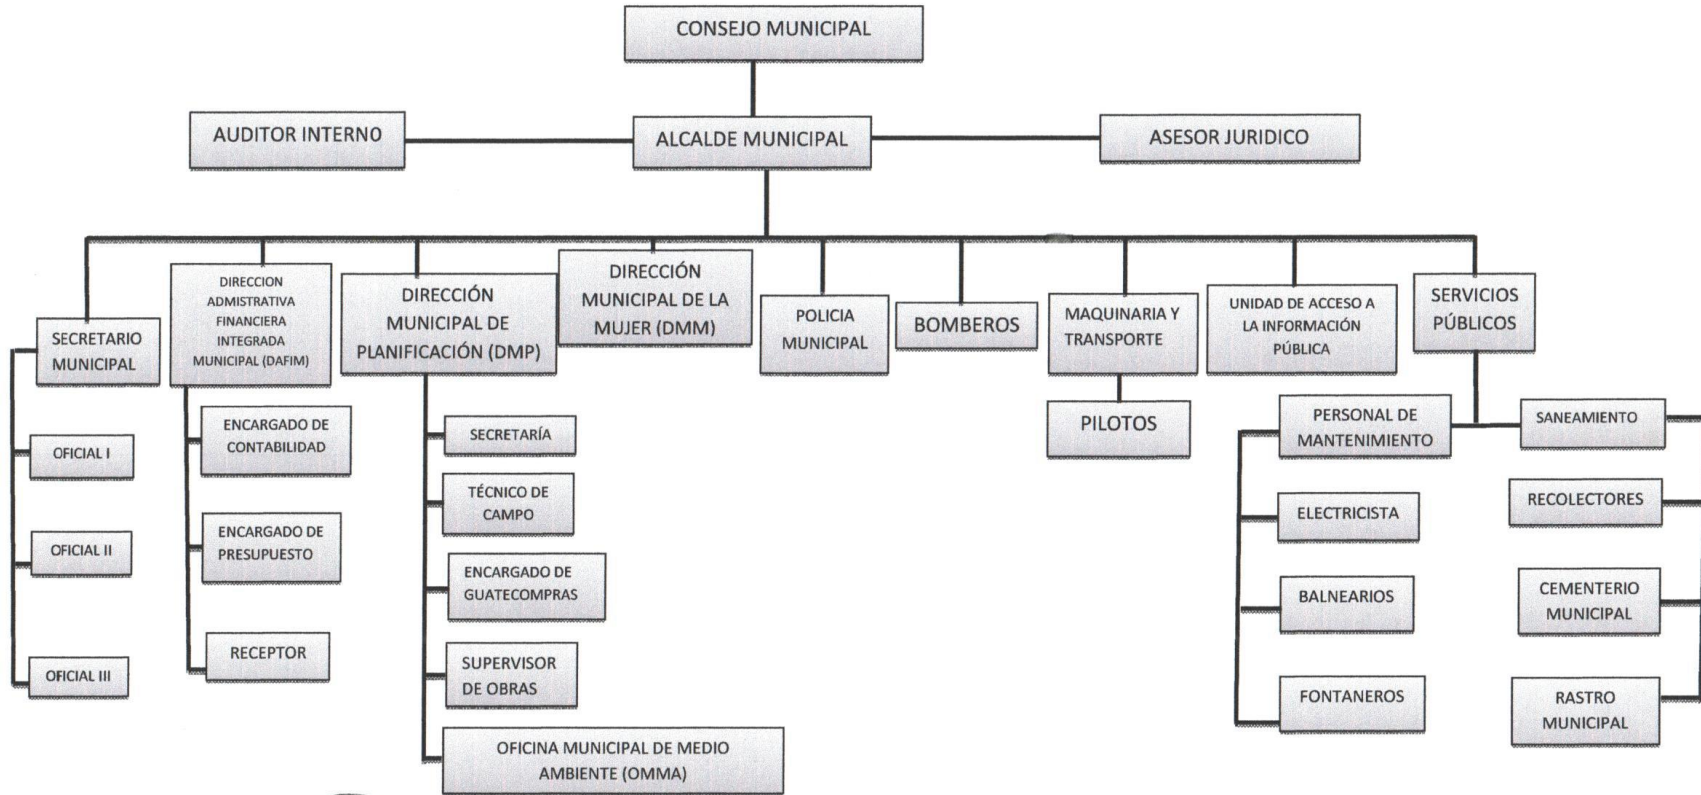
CONSEJO MUNICIPAL

AUDITOR INTERNO

ALCALDE MUNICIPAL

ASESOR JURIDICO

SECRETARIO MUNICIPAL

OFICIAL I

OFICIAL II

OFICIAL III

DIRECCION ADMISTRATIVA FINANCIERA INTEGRADA MUNICIPAL (DAFIM)

ENCARGADO DE CONTABILIDAD

ENCARGADO DE PRESUPUESTO

RECEPTOR

DIRECCIÓN MUNICIPAL DE PLANIFICACIÓN (DMP)

SECRETARÍA

TÉCNICO DE CAMPO

ENCARGADO DE GUATECOMPRAS

SUPERVISOR DE OBRAS

OFICINA MUNICIPAL DE MEDIO AMBIENTE (OMMA)

DIRECCIÓN MUNICIPAL DE LA MUJER (DMM)

POLICIA MUNICIPAL

BOMBEROS

MAQUINARIA Y TRANSPORTE

PILOTOS

UNIDAD DE ACCESO A LA INFORMACIÓN PÚBLICA

SERVICIOS PÚBLICOS

PERSONAL DE MANTENIMIENTO

ELECTRICISTA

BALNEARIOS

FONTANEROS

SANEAMIENTO

RECOLECTORES

CEMENTERIO MUNICIPAL

RASTRO MUNICIPAL